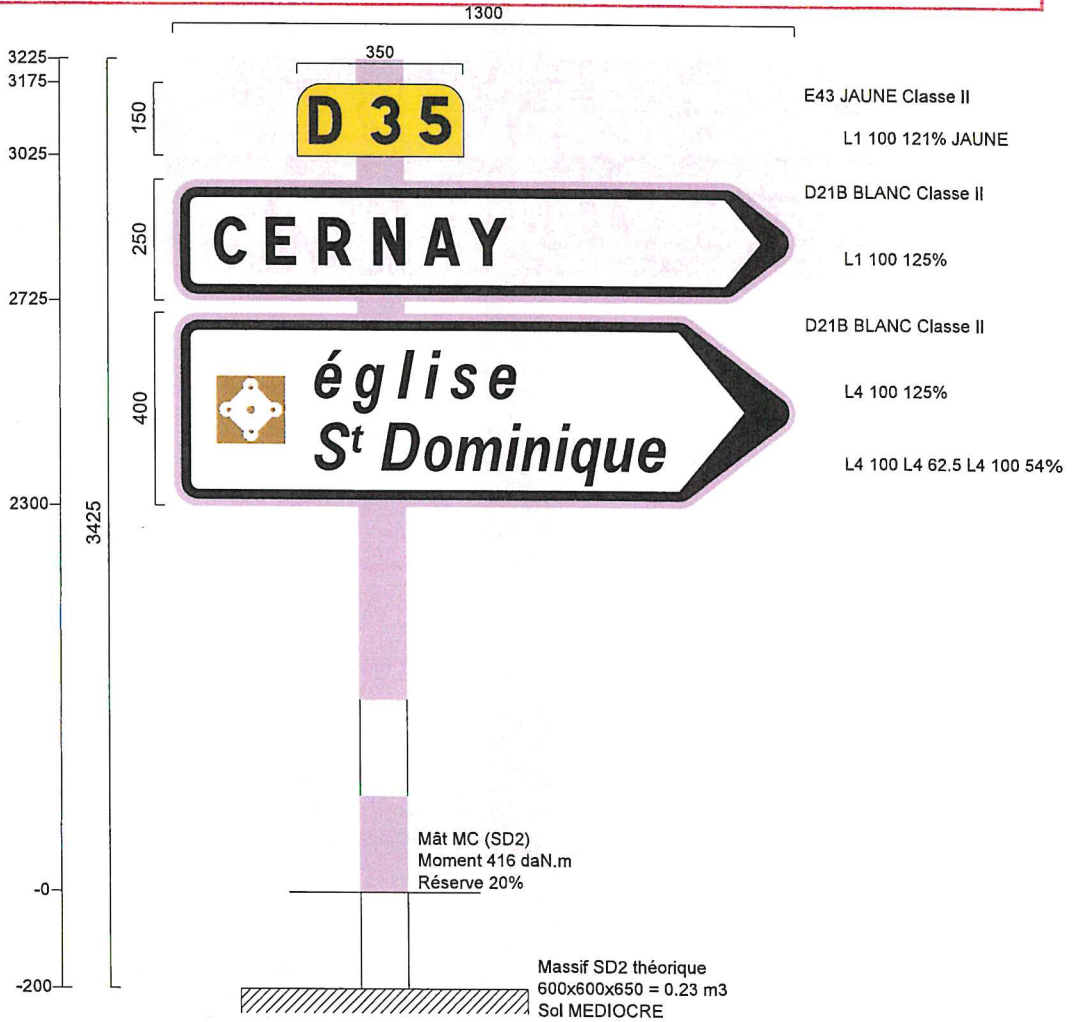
1300

350

3225
3175

150

D 35

E43 JAUNE Classe II

L1 100 121% JAUNE

3025

250

CERNAY

D21B BLANC Classe II

L1 100 125%

2725

400

église
S$^{t}$ Dominique

D21B BLANC Classe II

L4 100 125%

L4 100 L4 62.5 L4 100 54%

2300

3425

Mât MC (SD2)
Moment 416 daN.m
Réserve 20%

-0

-200

Massif SD2 théorique
600x600x650 = 0.23 m3
Sol MEDIOCRE